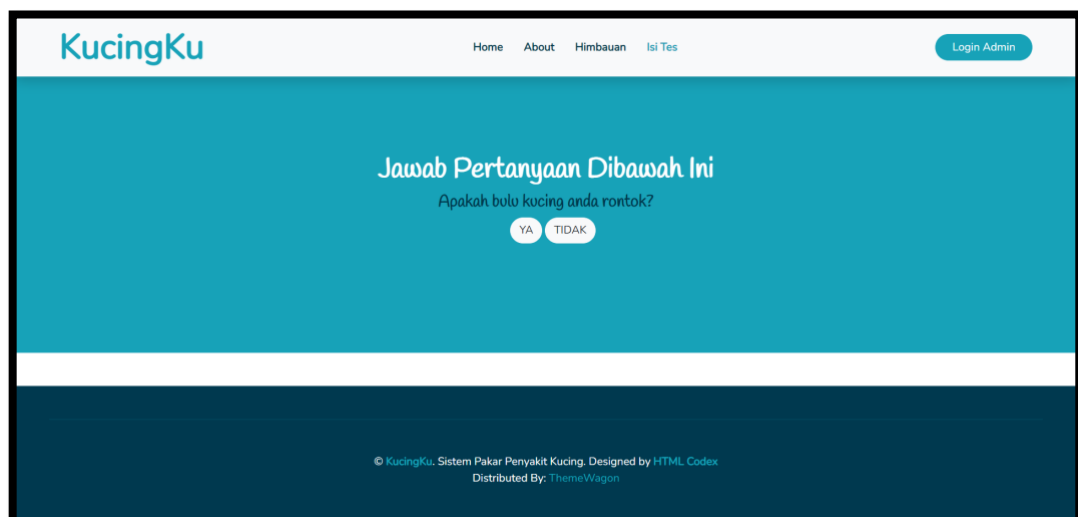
KucingKu

Home About Himbauan Isi Tes

Login Admin

Jawab Pertanyaan Dibawah Ini

Apakah bulu kucing anda rontok?

YA TIDAK

© KucingKu. Sistem Pakar Penyakit Kucing. Designed by HTML Codex
Distributed By: ThemeWagon